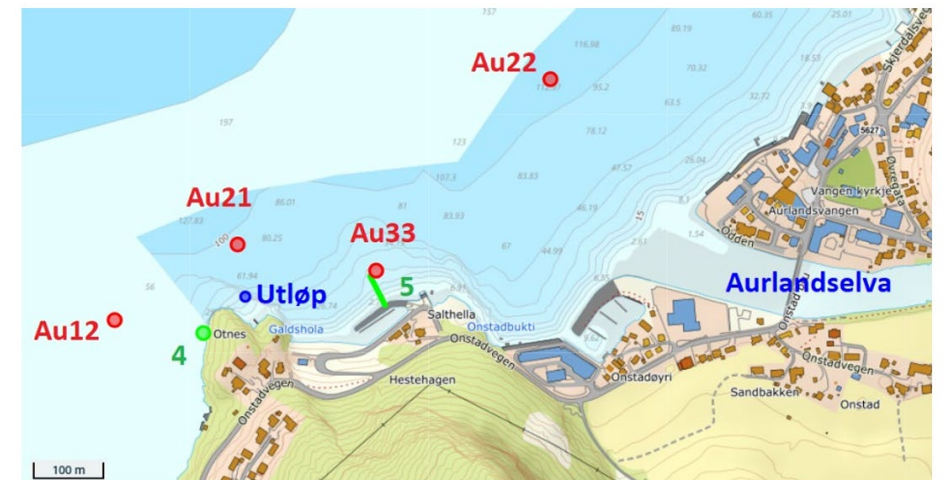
157
60.35
25.01
Skjerdalsve
Au22
80.19
116.98
70.32
11.87
95.2
32.72
197
63.5
5627
123
78.12
Øvregata
26.04
Vangen kyrkje
107.3
87.57
Au21
86.01
83.83
Aurlandsvangen
81
46.19
15
127.83
100
80.25
Au33
83.93
Odden
67
44.99
2.51
1.54
61.94
6.35
Onstad
56
Utløp
5
Aurlandselva
6.91
Au12
Otnes
Salthella
Galdshola
Onstadbukti
4
Onstadvegen
Hestehagen
Onstadøyri
Onstadvegen
Onstadvegen
Sandbakken
Onstad
100 m